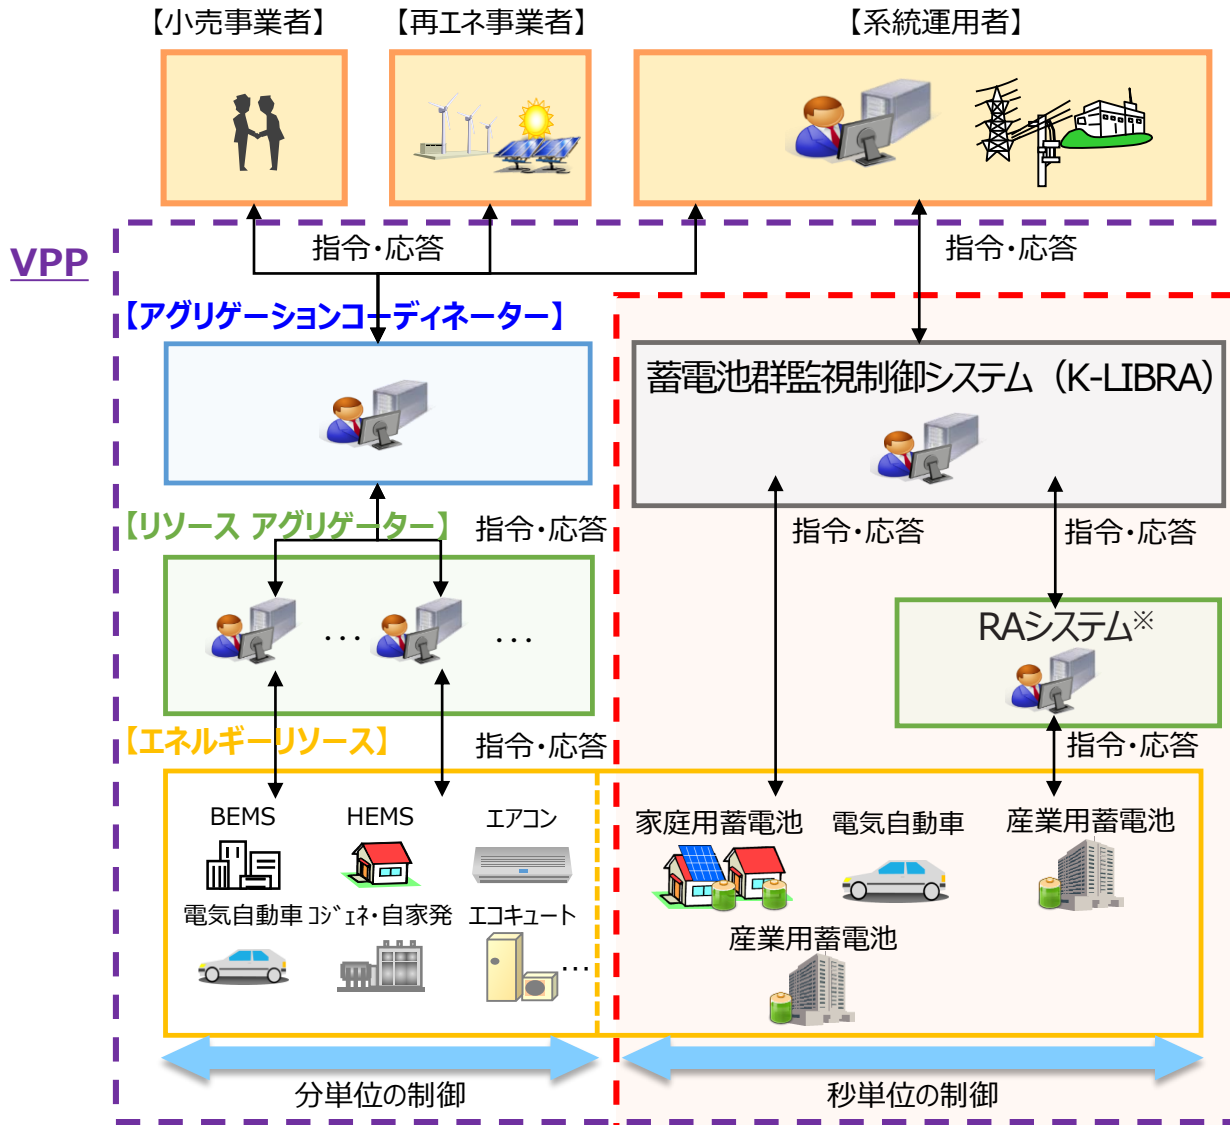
【小売事業者】 【再エネ事業者】 【系統運用者】

VPP

指令・応答

指令・応答

【アグリゲーションコーディネーター】

蓄電池群監視制御システム（K-LIBRA）

【リソース アグリゲーター】 指令・応答

指令・応答 指令・応答

・・・ ・・・

RAシステム※

【エネルギーリソース】 指令・応答

指令・応答

BEMS HEMS エアコン

電気自動車 ｺｼﾞｪﾈ・自家発 エコキュート

・・・

家庭用蓄電池 電気自動車 産業用蓄電池

産業用蓄電池

分単位の制御

秒単位の制御